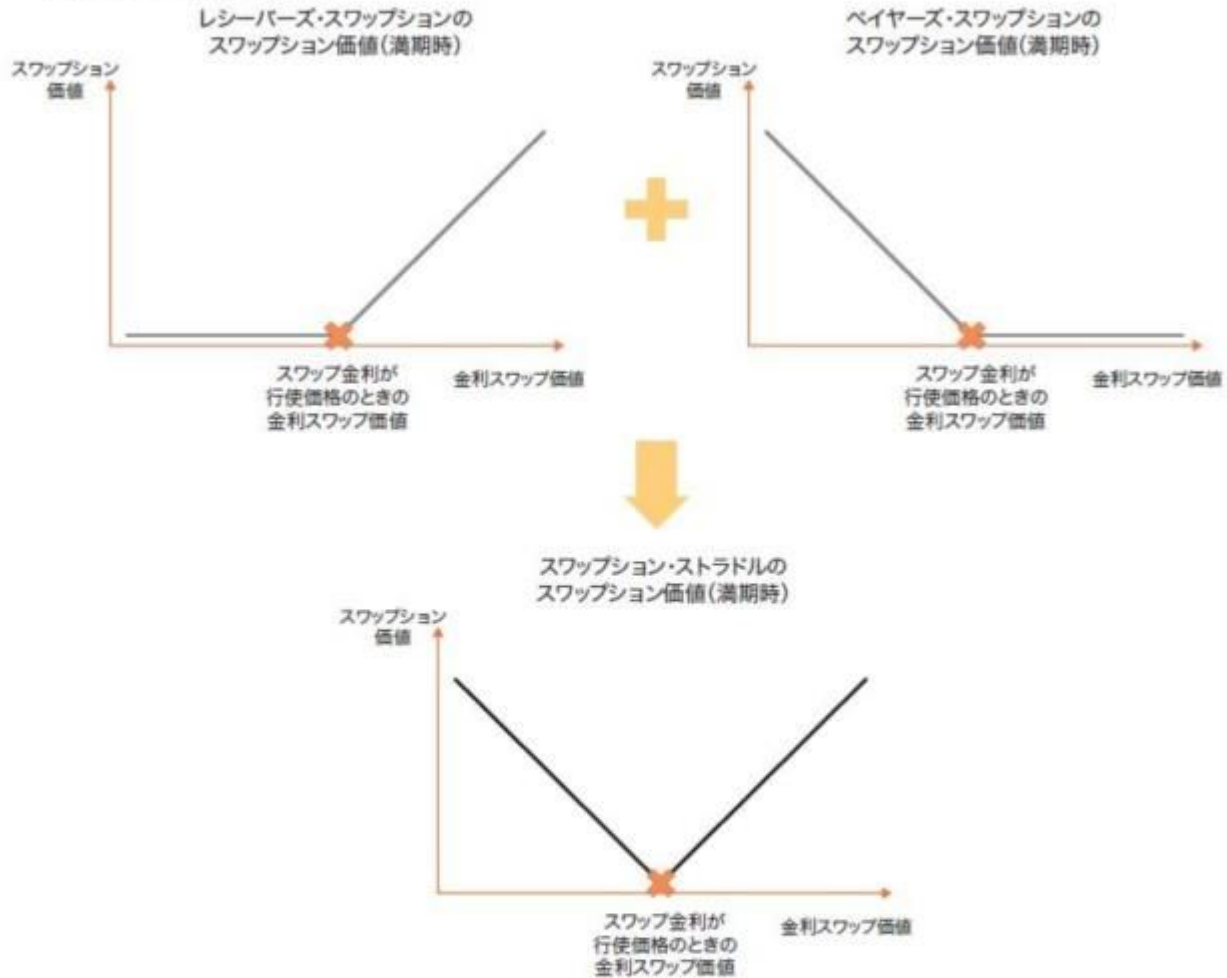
レシーバーズ・スワップションの
スワップション価値(満期時)

スワップション
価値

スワップ金利が
行使価格のときの
金利スワップ価値

金利スワップ価値

ペイヤーズ・スワップションの
スワップション価値(満期時)

スワップション
価値

スワップ金利が
行使価格のときの
金利スワップ価値

金利スワップ価値

スワップション・ストラドルの
スワップション価値(満期時)

スワップション
価値

スワップ金利が
行使価格のときの
金利スワップ価値

金利スワップ価値